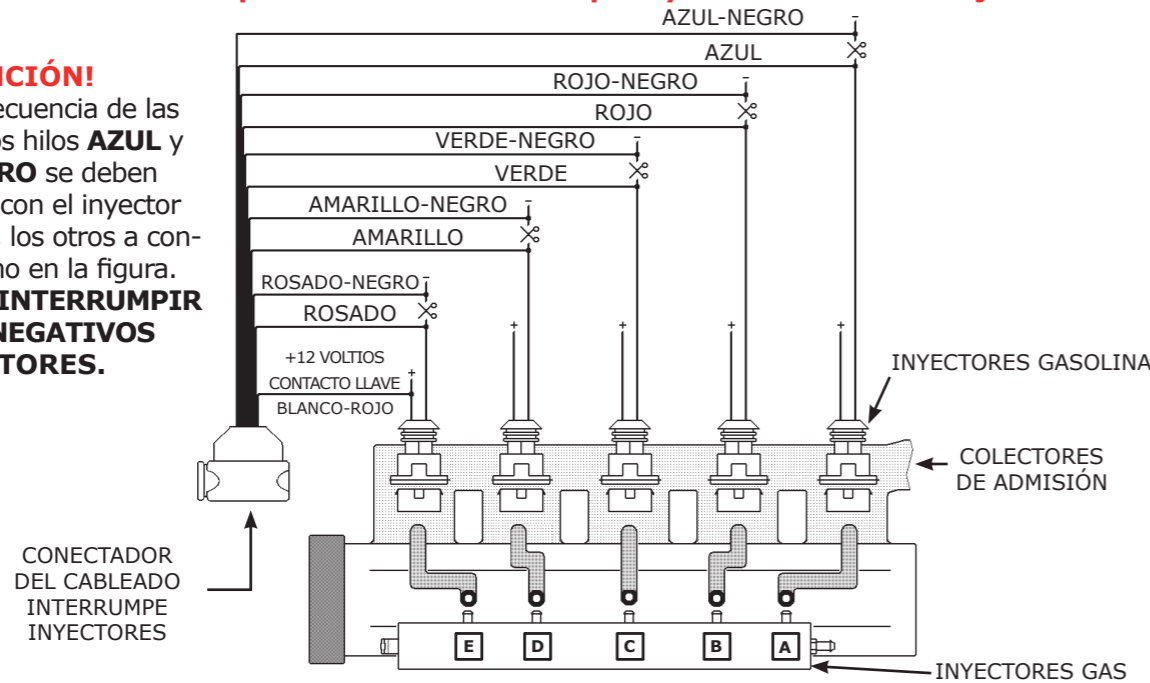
CIÓN!
ecuencia de las
os hilos **AZUL** y
RO se deben
con el inyector
los otros a con-
no en la figura.
INTERRUMPIR
NEGATIVOS
TORES.

AZUL-NEGRO
AZUL
ROJO-NEGRO
ROJO
VERDE-NEGRO
VERDE
AMARILLO-NEGRO
AMARILLO
ROSADO-NEGRO
ROSADO
+12 VOLTIOS
CONTACTO LLAVE
BLANCO-ROJO

INYECTORES GASOLINA
COLECTORES DE ADMISIÓN
CONECTADOR DEL CABLEADO INTERRUMPE INYECTORES
E D C B A
INYECTORES GAS